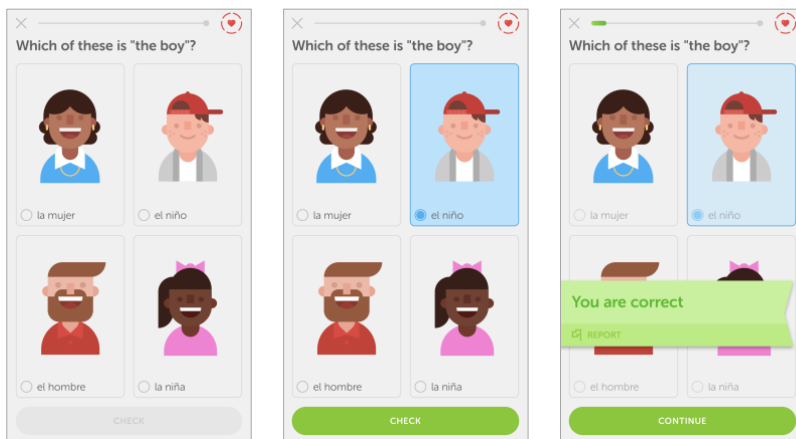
Which of these is "the boy"?

la mujer
el niño
el hombre
la niña

CHECK

Which of these is "the boy"?

la mujer
el niño
el hombre
la niña

CHECK

Which of these is "the boy"?

la mujer
el niño
el hombre
la niña

You are correct

REPORT

CONTINUE